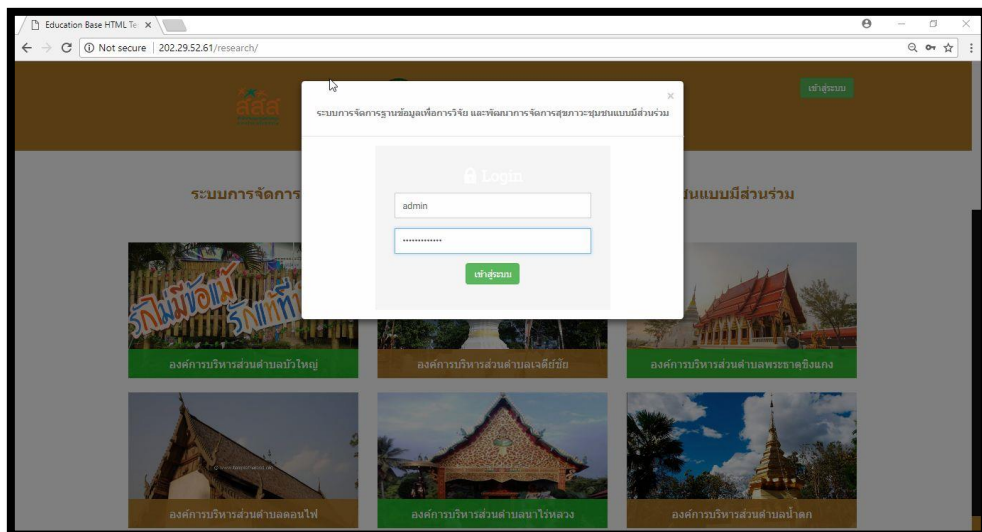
Education Base HTML Te ×

Not secure | 202.29.52.61/research/

เข้าสู่ระบบ

สสส

ระบบการจัดการฐานข้อมูลเพื่อการวิจัย และพัฒนาการจัดการสุขภาวะชุมชนแบบมีส่วนร่วม ×

Login

admin

••••••••••••••

เข้าสู่ระบบ

ระบบการจัดการ

ชนแบบมีส่วนร่วม

รักไม่มีข้อแม้ รักแท้ไม่มี

องค์การบริหารส่วนตำบลบัวใหญ่

องค์การบริหารส่วนตำบลเจดีย์ชัย

องค์การบริหารส่วนตำบลพระธาตุขิงแกง

องค์การบริหารส่วนตำบลดอนไฟ

องค์การบริหารส่วนตำบลนาไร่หลวง

องค์การบริหารส่วนตำบลน้ำตก